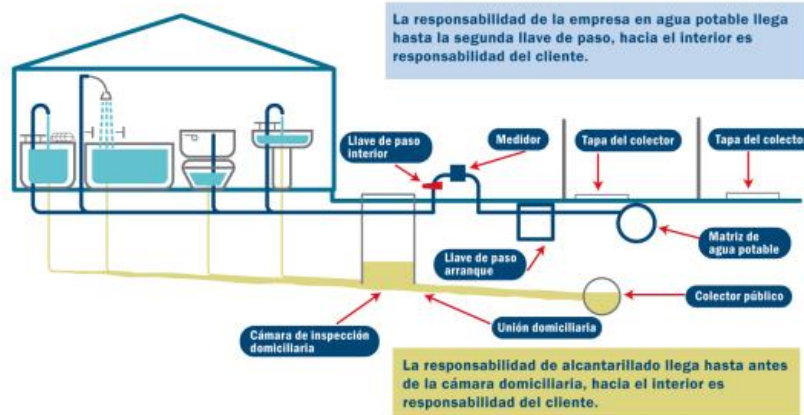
La responsabilidad de la empresa en agua potable llega hasta la segunda llave de paso, hacia el interior es responsabilidad del cliente.

Llave de paso interior

Medidor

Tapa del colector

Tapa del colecto

Matriz de agua potable

Llave de paso arranque

Colector público

Cámara de inspección domiciliaria

Unión domiciliaria

La responsabilidad de alcantarillado llega hasta antes de la cámara domiciliaria, hacia el interior es responsabilidad del cliente.